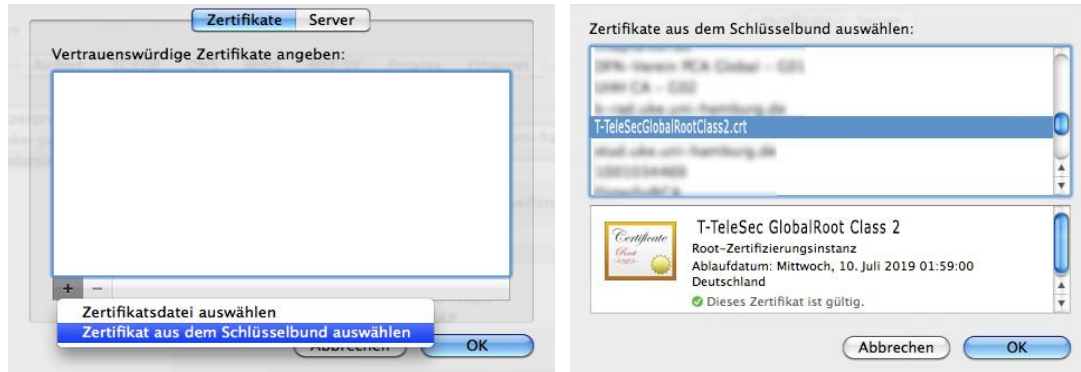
Zertifikate Server

Vertrauenswürdige Zertifikate angeben:

+ −

Zertifikatsdatei auswählen

Zertifikat aus dem Schlüsselbund auswählen

Abbrechen OK

Zertifikate aus dem Schlüsselbund auswählen:

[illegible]

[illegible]

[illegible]

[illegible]

T-TeleSecGlobalRootClass2.crt

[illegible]

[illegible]

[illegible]

Certificate Root

T-TeleSec GlobalRoot Class 2

Root-Zertifizierungsinstanz

Ablaufdatum: Mittwoch, 10. Juli 2019 01:59:00 Deutschland

Dieses Zertifikat ist gültig.

Abbrechen OK